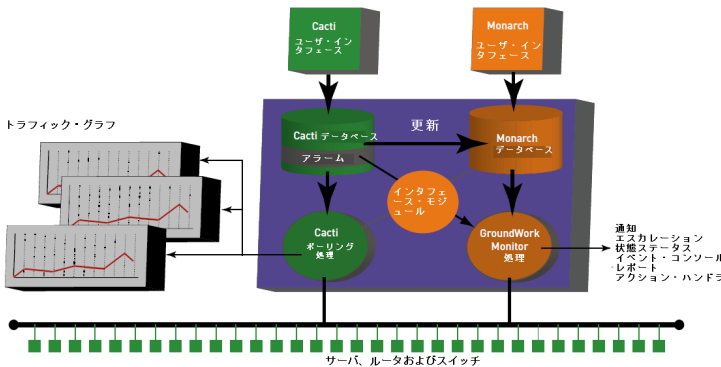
Cacti
ユーザ・インタフェース

Monarch
ユーザ・インタフェース

トラフィック・グラフ

Cacti データベース

アラーム

更新

Monarch
データベース

インタフェース・モジュール

Cacti
ポーリング
処理

GroundWork
Monitor
処理

通知
エスカレーション
状態ステータス
イベント・コンソール
レポート
アクション・ハンドラ

サーバ、ルータおよびスイッチ